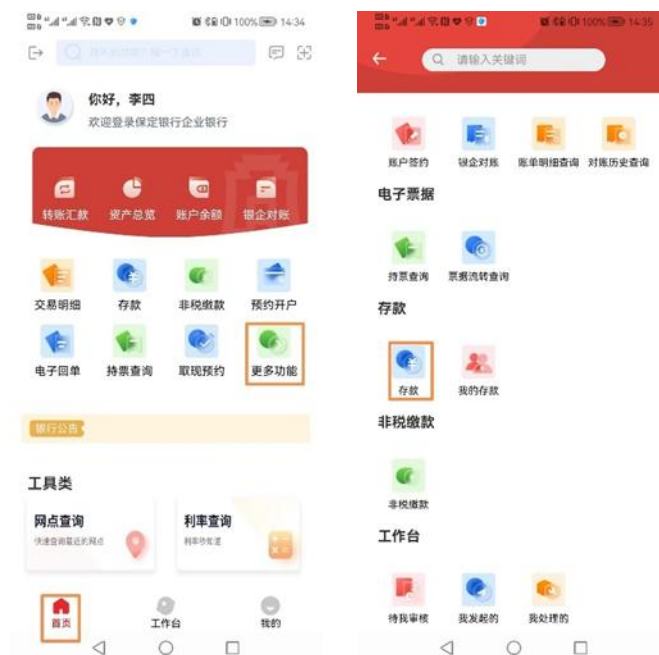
100% 14:34

你好，李四
欢迎登录保定银行企业银行

转账汇款 资产总览 账户余额 银企对账

交易明细 存款 非税缴款 预约开户
电子回单 持票查询 取现预约 更多功能

银行公告

工具类
网点查询
快速查询最近的网点
利率查询
利率早知道

首页 工作台 我的

100% 14:35
请输入关键词

账户签约 银企对账 账单明细查询 对账历史查询

电子票据
持票查询 票据流转查询

存款
存款 我的存款

非税缴款
非税缴款

工作台
待我审核 我发起的 我处理的